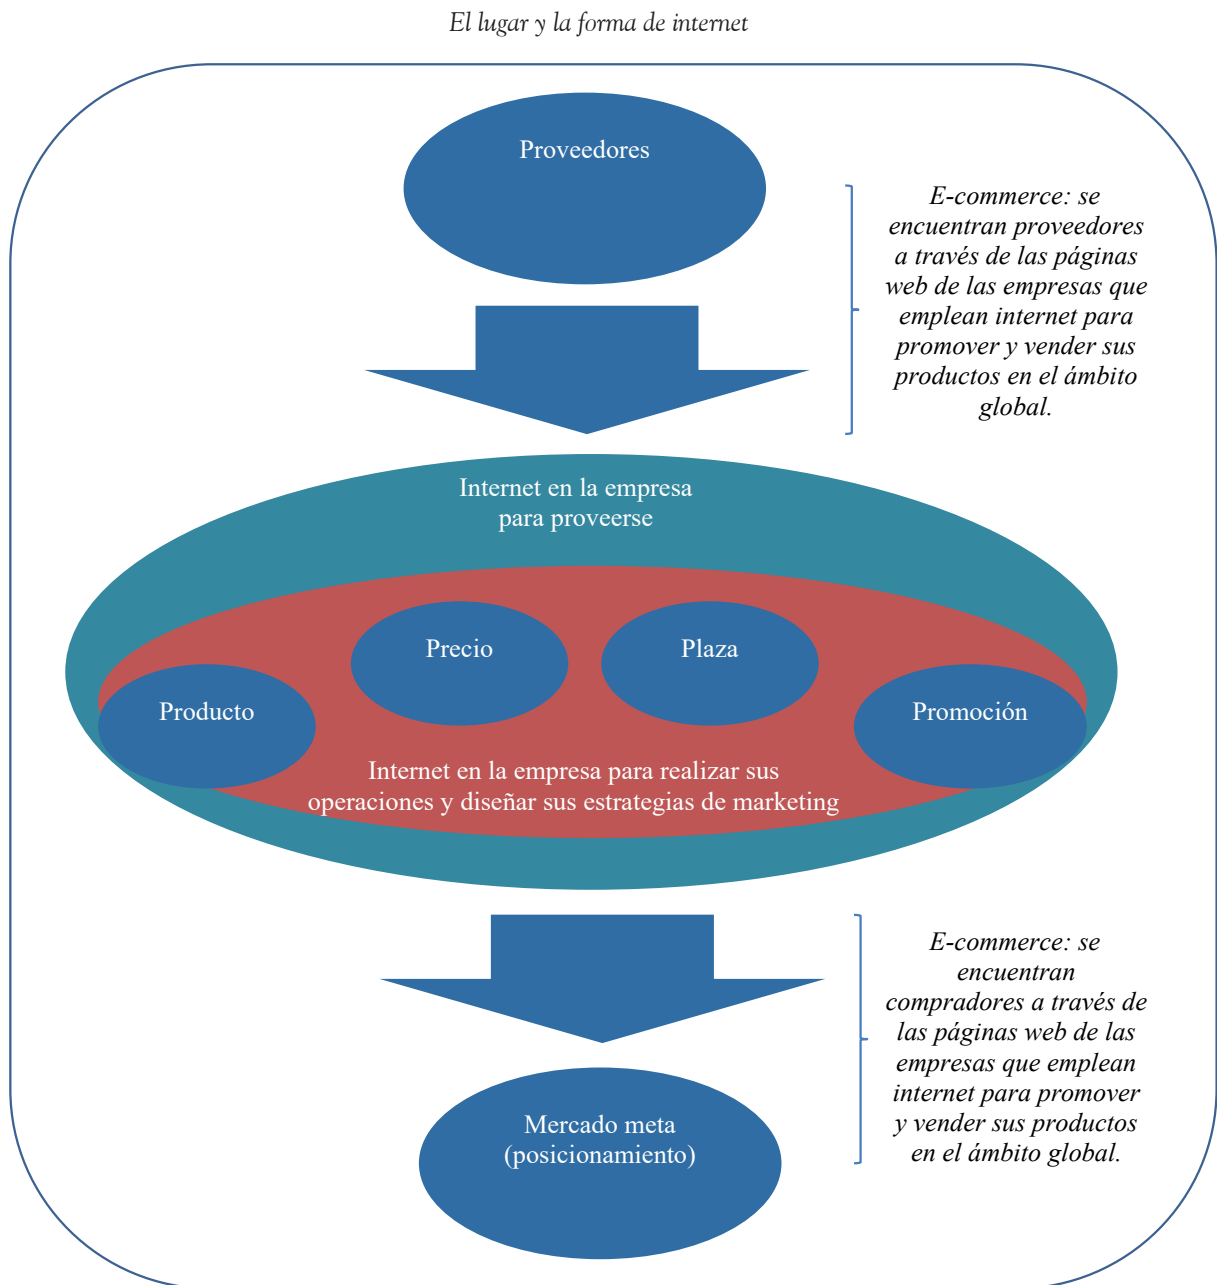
El lugar y la forma de internet

Proveedores

E-commerce: se encuentran proveedores a través de las páginas web de las empresas que emplean internet para promover y vender sus productos en el ámbito global.

Internet en la empresa para proveerse

Precio

Plaza

Producto

Promoción

Internet en la empresa para realizar sus operaciones y diseñar sus estrategias de marketing

E-commerce: se encuentran compradores a través de las páginas web de las empresas que emplean internet para promover y vender sus productos en el ámbito global.

Mercado meta (posicionamiento)